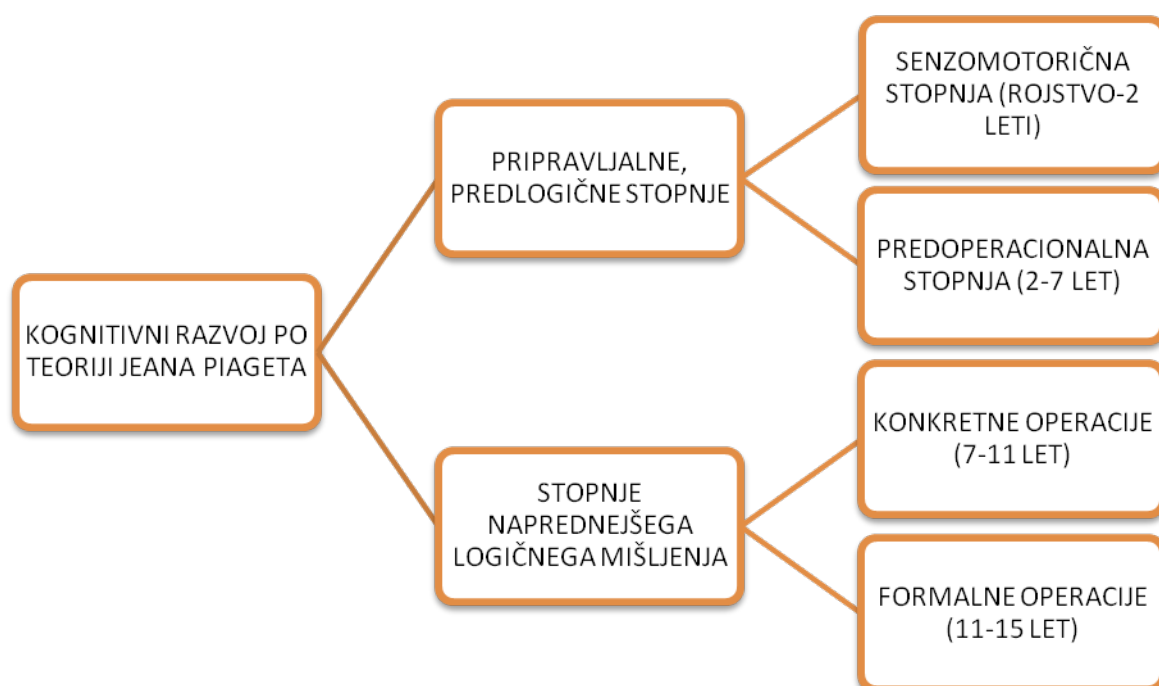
KOGNITIVNI RAZVOJ PO TEORIJI JEANA PIAGETA

PRIPRAVLJALNE, PREDLOGIČNE STOPNJE

SENZOMOTORIČNA STOPNJA (ROJSTVO-2 LETI)

PREDOPERACIONALNA STOPNJA (2-7 LET)

STOPNJE NAPREDNEJŠEGA LOGIČNEGA MIŠLJENJA

KONKRETNE OPERACIJE (7-11 LET)

FORMALNE OPERACIJE (11-15 LET)